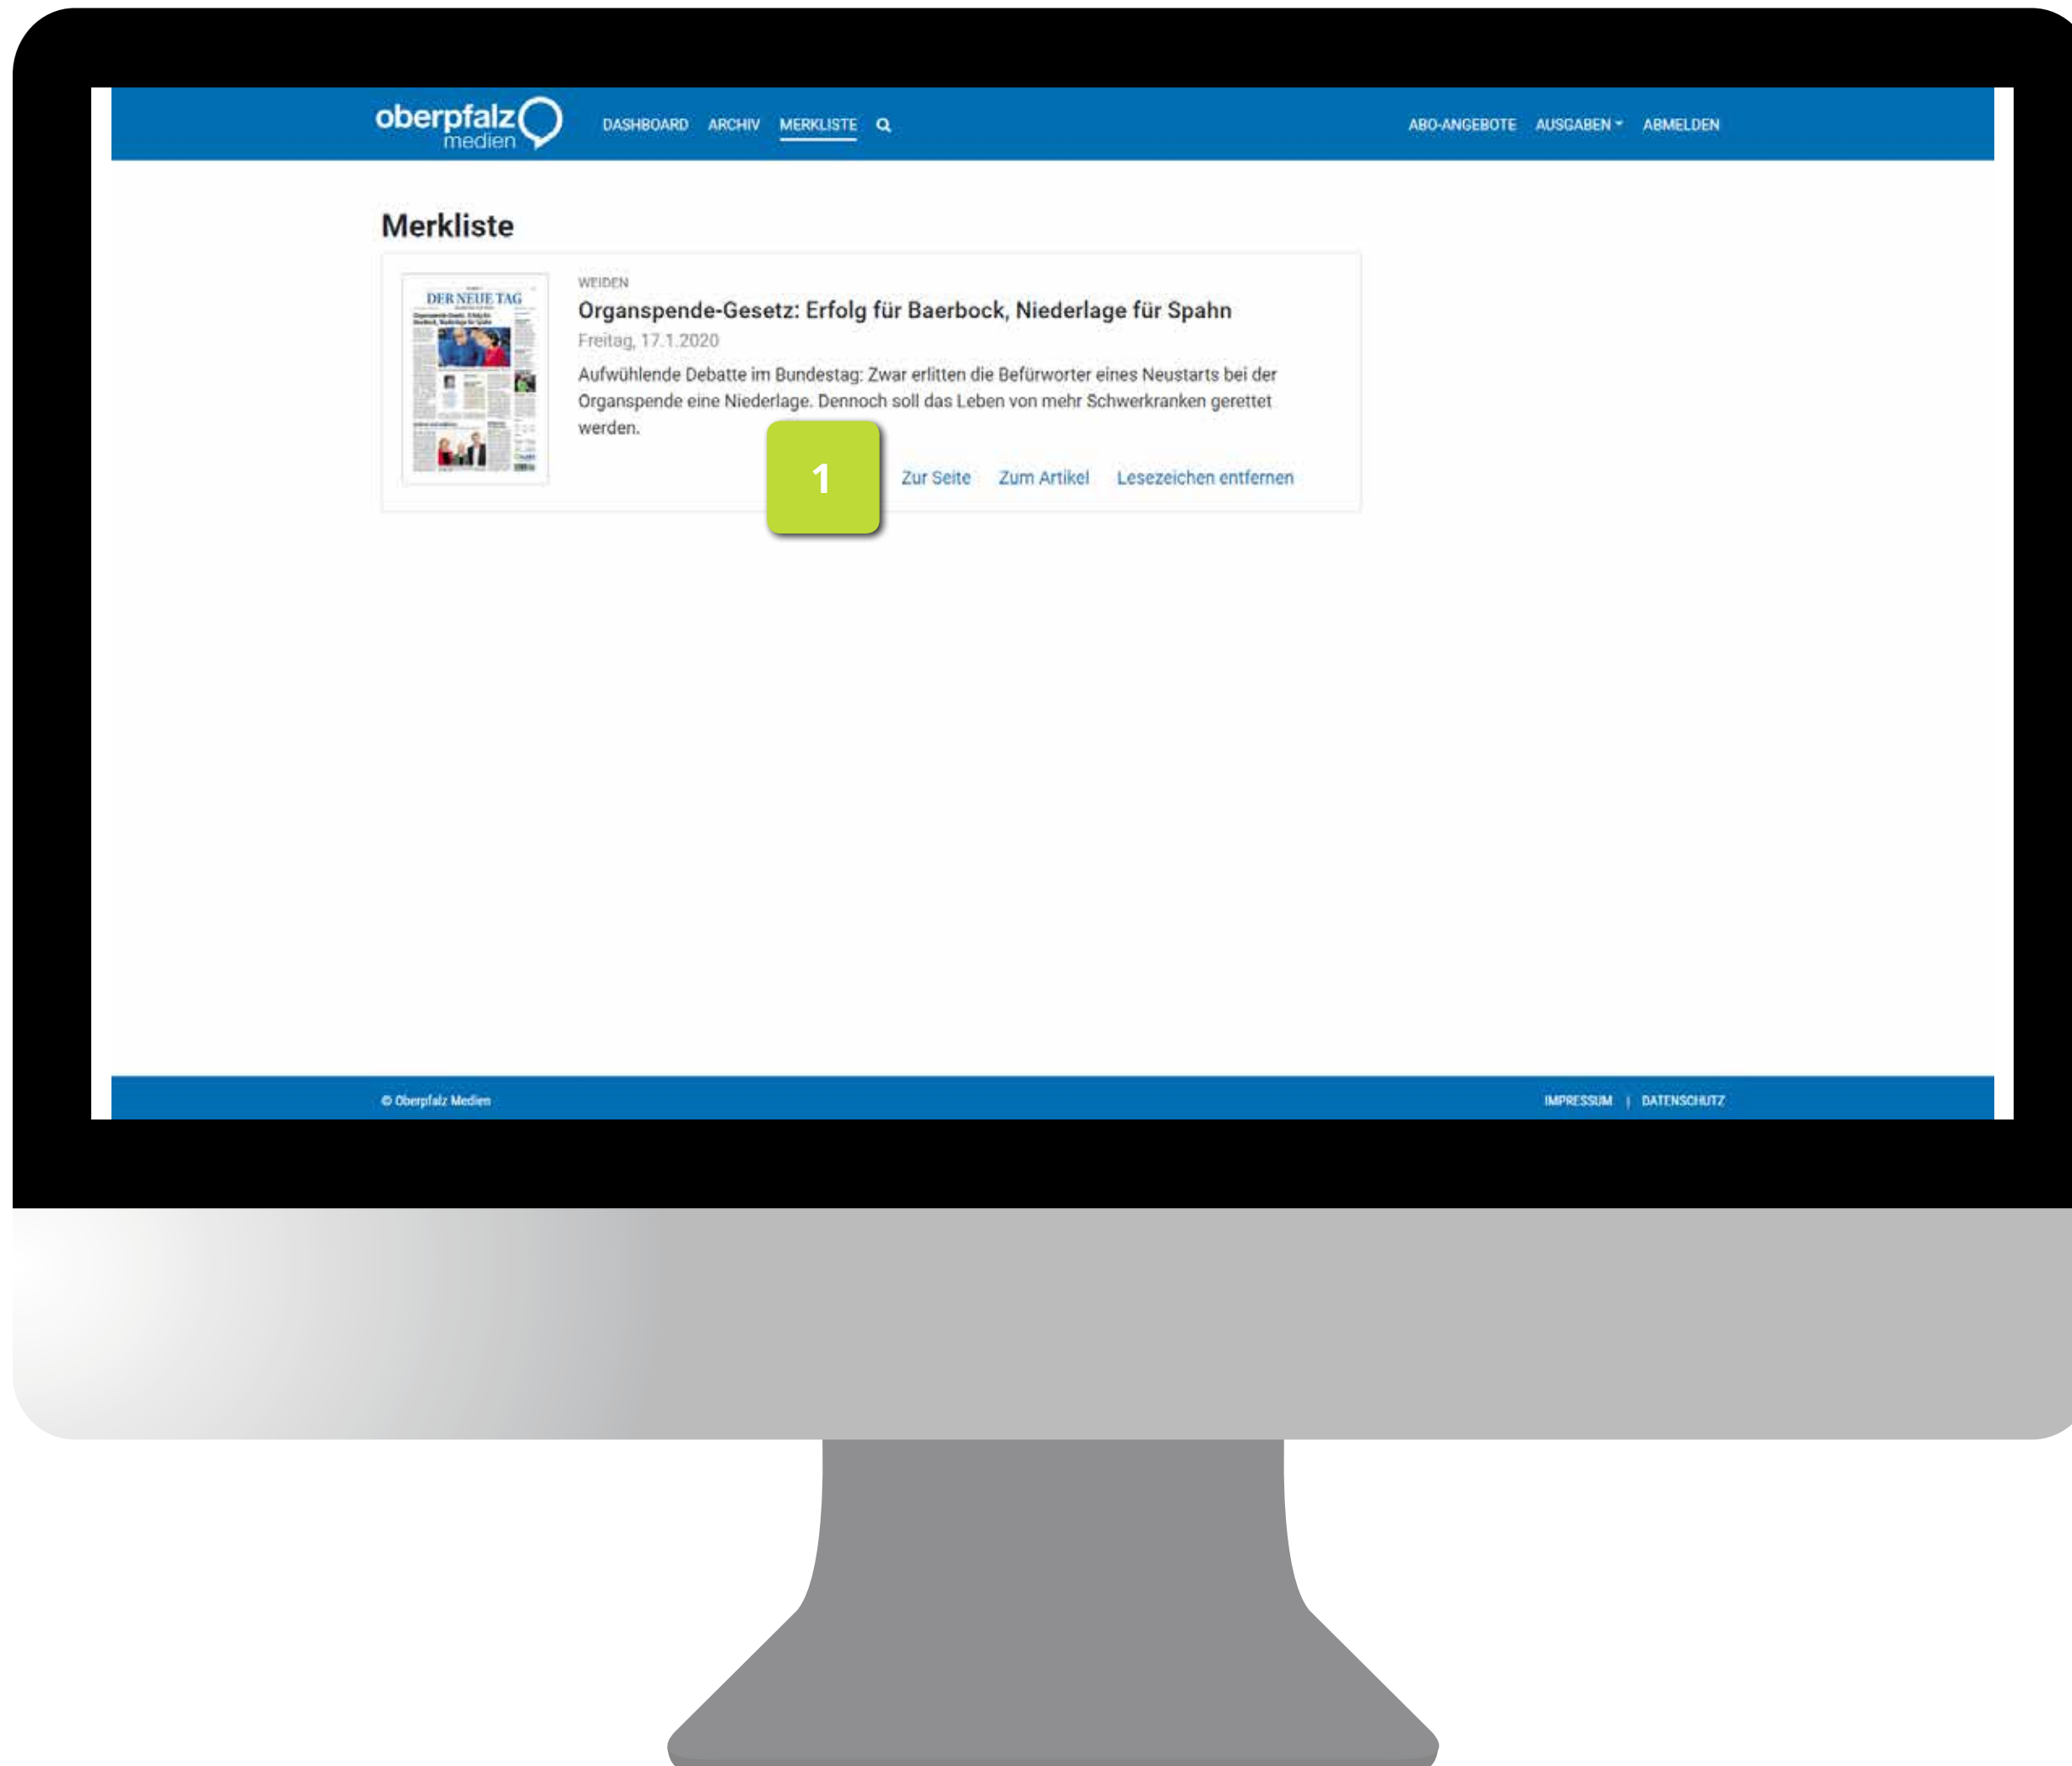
oberpfalz medien DASHBOARD ARCHIV MERKLISTE ABO-ANGEBOTE AUSGABEN ABMELDEN

Merkliste

DER NEUE TAG

WEIDEN

Organspende-Gesetz: Erfolg für Baerbock, Niederlage für Spahn

Freitag, 17.1.2020

Aufwühlende Debatte im Bundestag: Zwar erlitten die Befürworter eines Neustarts bei der Organspende eine Niederlage. Dennoch soll das Leben von mehr Schwerkranken gerettet werden.

1

Zur Seite Zum Artikel Lesezeichen entfernen

© Oberpfalz Medien

IMPRESSUM | DATENSCHUTZ